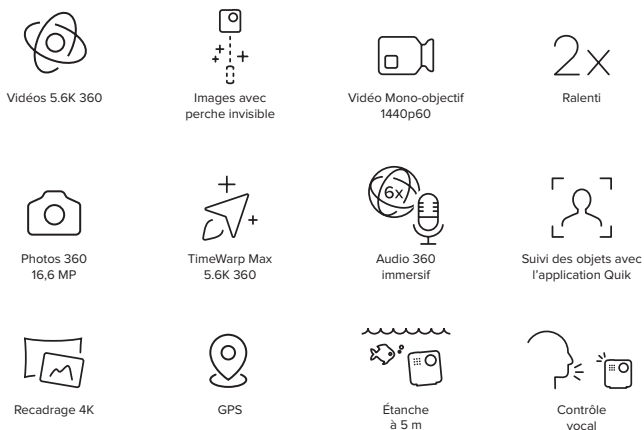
Vidéos 5.6K 360

Images avec perche invisible

Vidéo Mono-objectif 1440p60

2x

Ralenti

Photos 360 16,6 MP

TimeWarp Max 5.6K 360

6x

Audio 360 immersif

Suivi des objets avec l'application Quik

Recadrage 4K

GPS

Étanche à 5 m

Contrôle vocal